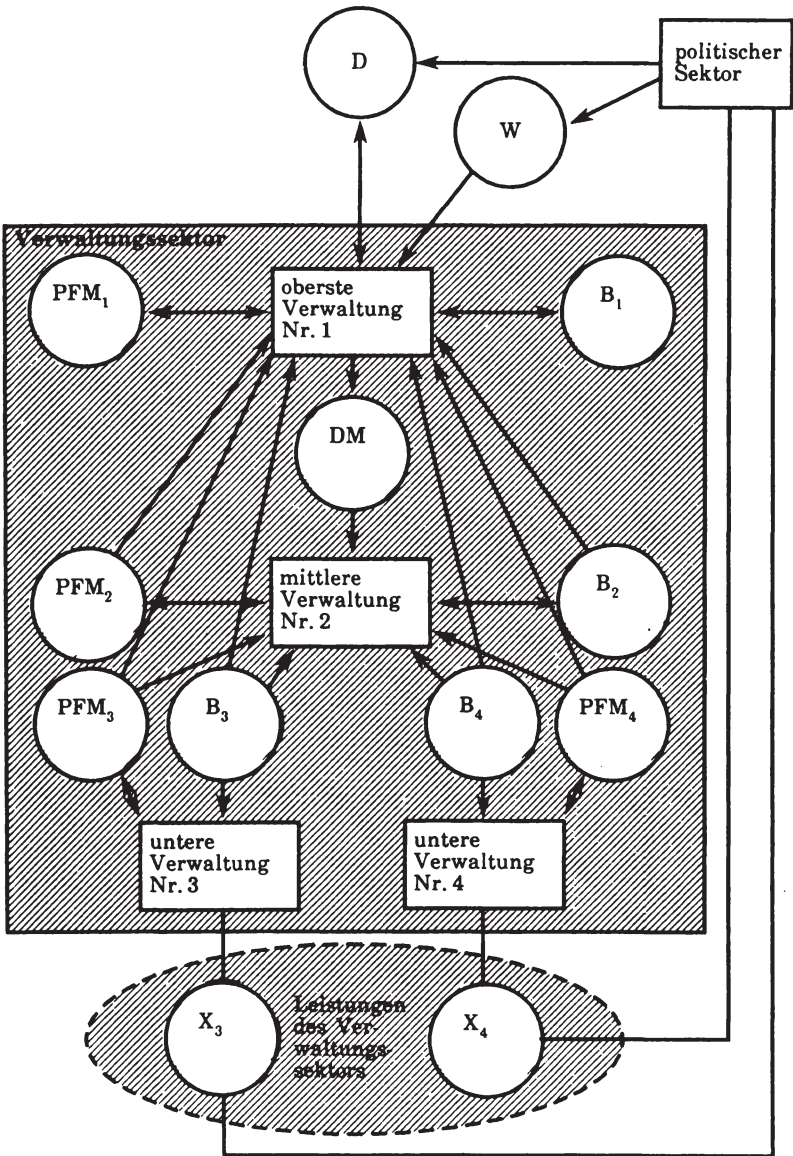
D

politischer Sektor

W

Verwaltungssektor

$PFM_1$

oberste Verwaltung Nr. 1

$B_1$

DM

$PFM_2$

mittlere Verwaltung Nr. 2

$B_2$

$PFM_3$

$B_3$

$B_4$

$PFM_4$

untere Verwaltung Nr. 3

untere Verwaltung Nr. 4

$X_3$

Leistungen des Verwaltungssektors

$X_4$